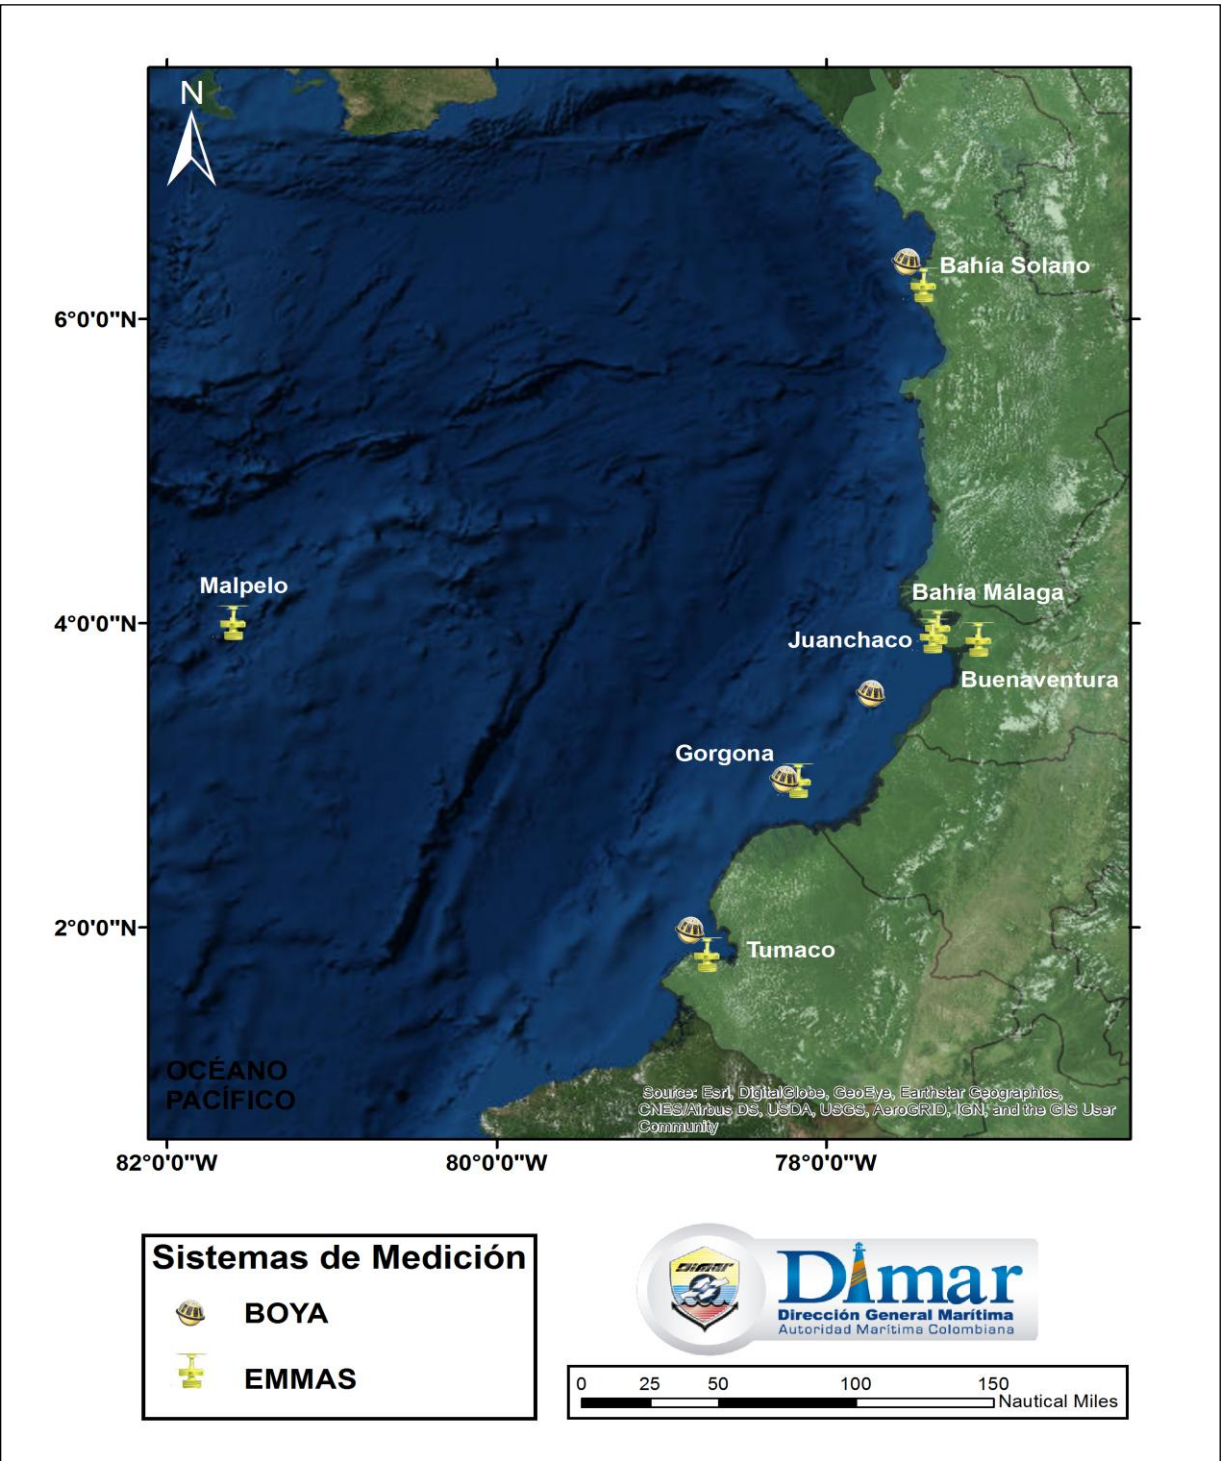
N

Bahía Solano

6°0'0"N

Malpelo

4°0'0"N

Bahía Málaga

Juanchaco

Buenaventura

Gorgona

2°0'0"N

Tumaco

OCÉANO PACÍFICO

Source: Esri, DigitalGlobe, GeoEye, Earthstar Geographics, CNES/Airbus DS, USDA, USGS, AeroGRID, IGN, and the GIS User Community

82°0'0"W

80°0'0"W

78°0'0"W

Sistemas de Medición

BOYA

EMMAS

DIMAR

Dimar
Dirección General Marítima
Autoridad Marítima Colombiana

0 25 50 100 150 Nautical Miles